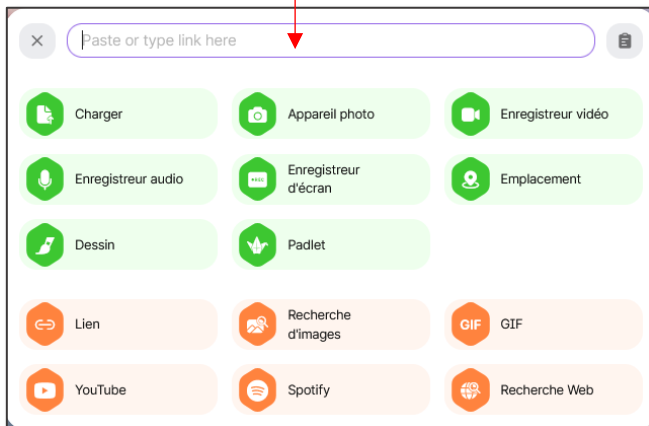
Paste or type link here

Charger

Appareil photo

Enregistreur vidéo

Enregistreur audio

Enregistreur d'écran

Emplacement

Dessin

Padlet

Lien

Recherche d'images

GIF

GIF

YouTube

Spotify

Recherche Web